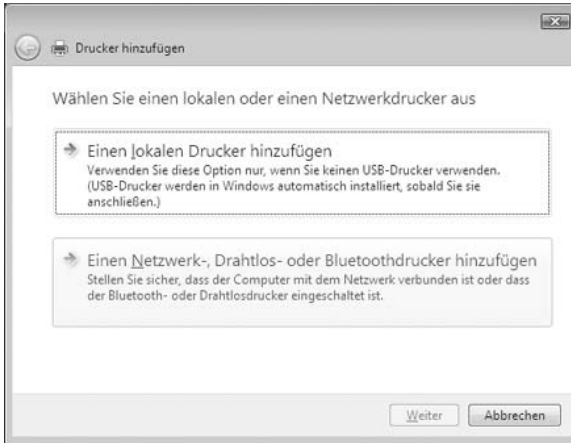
Drucker hinzufügen

Wählen Sie einen lokalen oder einen Netzwerkdrucker aus

Einen lokalen Drucker hinzufügen
Verwenden Sie diese Option nur, wenn Sie keinen USB-Drucker verwenden. (USB-Drucker werden in Windows automatisch installiert, sobald Sie sie anschließen.)

Einen Netzwerk-, Drahtlos- oder Bluetoothdrucker hinzufügen
Stellen Sie sicher, dass der Computer mit dem Netzwerk verbunden ist oder dass der Bluetooth- oder Drahtlosdrucker eingeschaltet ist.

Weiter
Abbrechen